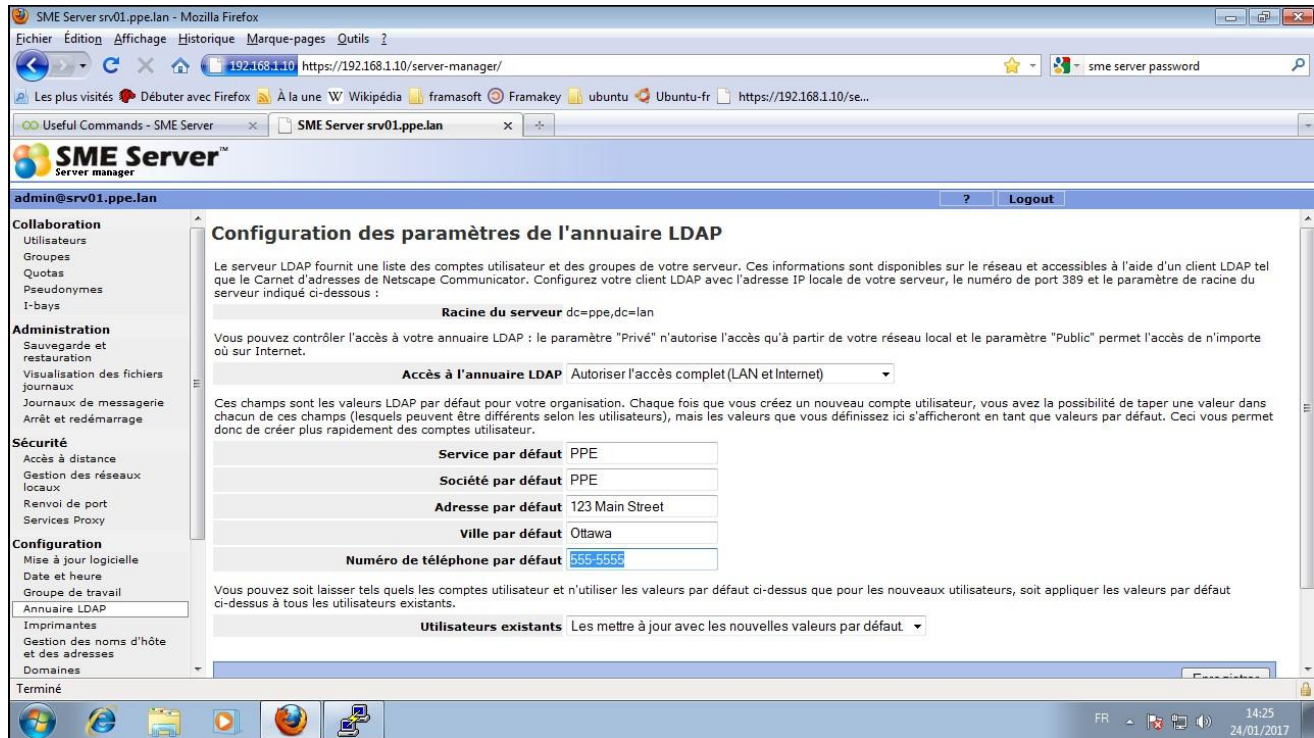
SME Server srv01.ppe.lan - Mozilla Firefox

Fichier Édition Affichage Historique Marque-pages Outils ?

192.168.1.10 https://192.168.1.10/server-manager/

sme server password

Les plus visités Débuter avec Firefox À la une Wikipédia framasoft Framakey ubuntu Ubuntu-fr https://192.168.1.10/se...

Useful Commands - SME Server | SME Server srv01.ppe.lan

SME Server™ Server manager

admin@srv01.ppe.lan

? Logout

Collaboration
Utilisateurs
Groupes
Quotas
Pseudonymes
I-bays

Administration
Sauvegarde et restauration
Visualisation des fichiers journaux
Journaux de messagerie
Arrêt et redémarrage

Sécurité
Accès à distance
Gestion des réseaux locaux
Renvoi de port
Services Proxy

Configuration
Mise à jour logicielle
Date et heure
Groupe de travail
Annuaire LDAP
Imprimantes
Gestion des noms d'hôte et des adresses
Domaines

Configuration des paramètres de l'annuaire LDAP

Le serveur LDAP fournit une liste des comptes utilisateur et des groupes de votre serveur. Ces informations sont disponibles sur le réseau et accessibles à l'aide d'un client LDAP tel que le Carnet d'adresses de Netscape Communicator. Configurez votre client LDAP avec l'adresse IP locale de votre serveur, le numéro de port 389 et le paramètre de racine du serveur indiqué ci-dessous :

Racine du serveur dc=ppe,dc=lan

Vous pouvez contrôler l'accès à votre annuaire LDAP : le paramètre "Privé" n'autorise l'accès qu'à partir de votre réseau local et le paramètre "Public" permet l'accès de n'importe où sur Internet.

Accès à l'annuaire LDAP Autoriser l'accès complet (LAN et Internet)

Ces champs sont les valeurs LDAP par défaut pour votre organisation. Chaque fois que vous créez un nouveau compte utilisateur, vous avez la possibilité de taper une valeur dans chacun de ces champs (lesquels peuvent être différents selon les utilisateurs), mais les valeurs que vous définissez ici s'afficheront en tant que valeurs par défaut. Ceci vous permet donc de créer plus rapidement des comptes utilisateur.

Service par défaut PPE
Société par défaut PPE
Adresse par défaut 123 Main Street
Ville par défaut Ottawa
Numéro de téléphone par défaut 555-5555

Vous pouvez soit laisser tels quels les comptes utilisateur et n'utiliser les valeurs par défaut ci-dessus que pour les nouveaux utilisateurs, soit appliquer les valeurs par défaut ci-dessus à tous les utilisateurs existants.

Utilisateurs existants Les mettre à jour avec les nouvelles valeurs par défaut.

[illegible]

Terminé

FR 14:25 24/01/2017